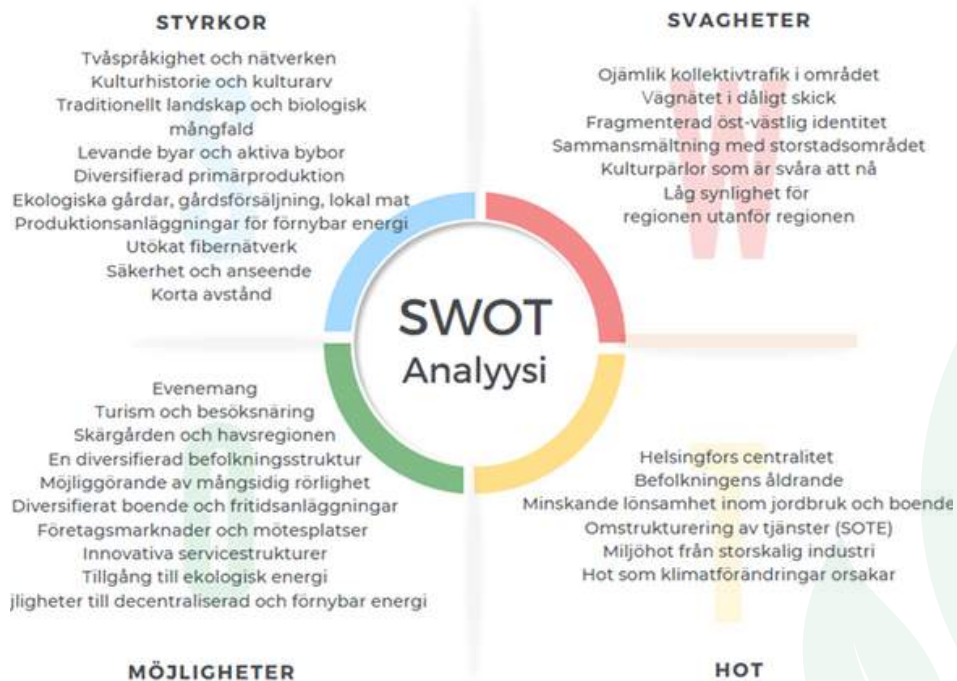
STYRKOR

Tvåspråkighet och nätverken
Kulturhistorie och kulturarv
Traditionellt landskap och biologisk mångfald
Levande byar och aktiva bybor
Diversifierad primärproduktion
Ekologiska gårdar, gårdsförsäljning, lokal mat
Produktionsanläggningar för förnybar energi
Utökat fibernätverk
Säkerhet och anseende
Korta avstånd

SVAGHETER

Ojämlik kollektivtrafik i området
Vägnätet i dåligt skick
Fragmenterad öst-västlig identitet
Sammansmältning med storstadsområdet
Kulturpärlor som är svåra att nå
Låg synlighet för regionen utanför regionen

SWOT
Analyysi

Evenemang
Turism och besöksnäring
Skärgården och havsregionen
En diversifierad befolkningsstruktur
Möjliggörande av mångsidig rörlighet
Diversifierat boende och fritidsanläggningar
Företagsmarknader och mötesplatser
Innovativa servicestrukturer
Tillgång till ekologisk energi
jligheter till decentraliserad och förnybar energi

MÖJLIGHETER

Helsingfors centralitet
Befolkningens åldrande
Minskande lönsamhet inom jordbruk och boende
Omstrukturering av tjänster (SOTE)
Miljöhot från storskalig industri
Hot som klimatförändringar orsakar

HOT